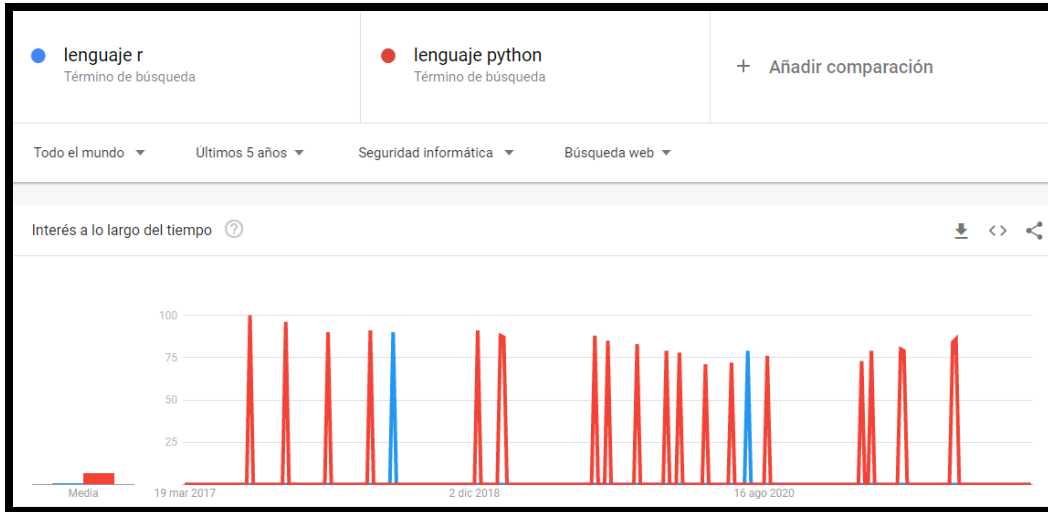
lenguaje r
Término de búsqueda

lenguaje python
Término de búsqueda

+ Añadir comparación

Todo el mundo ▾ Últimos 5 años ▾ Seguridad informática ▾ Búsqueda web ▾

Interés a lo largo del tiempo ?

100
75
50
25

Media

19 mar 2017
2 dic 2018
16 ago 2020